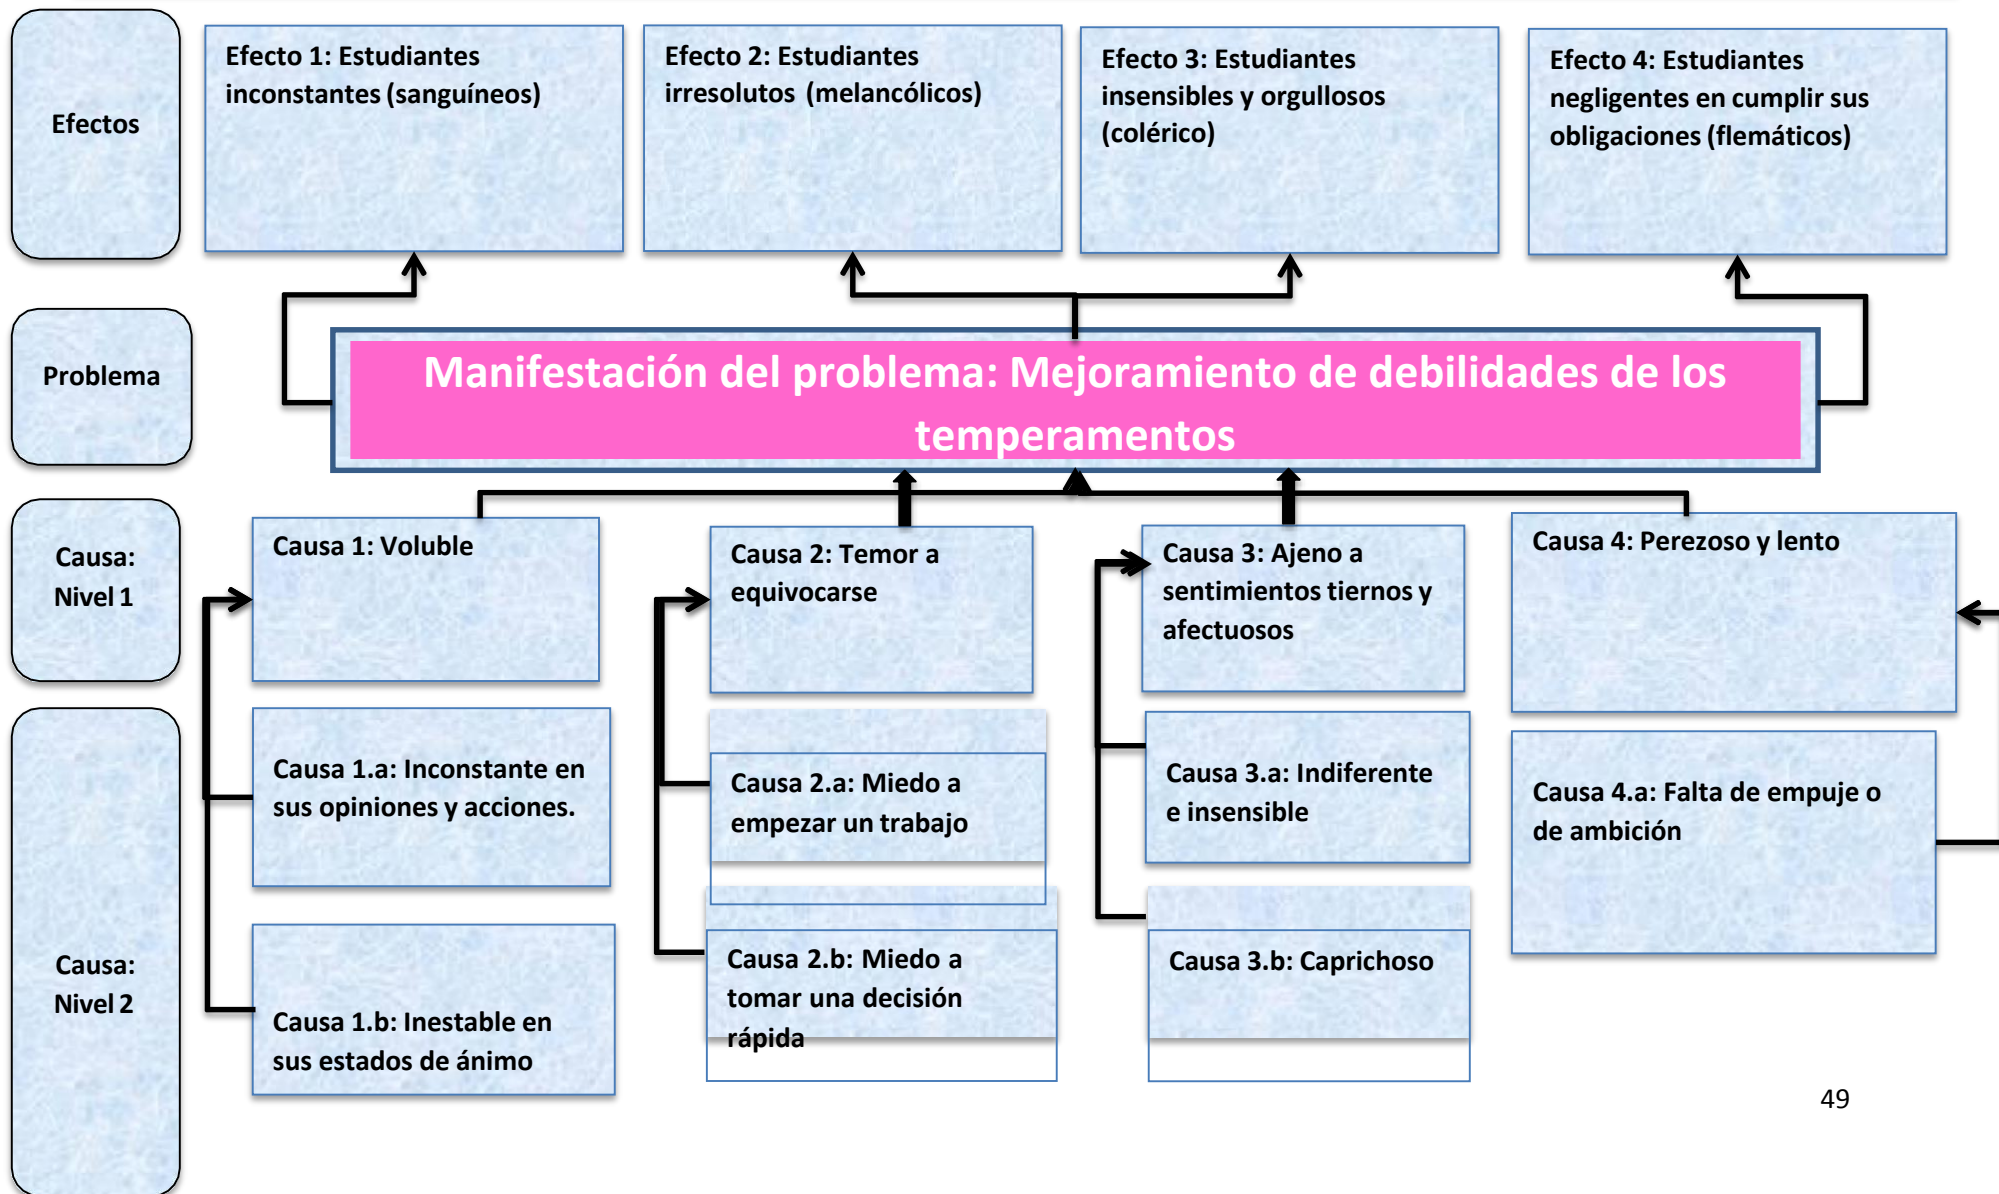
Efectos

Efecto 1: Estudiantes inconstantes (sanguíneos)

Efecto 2: Estudiantes irresolutos (melancólicos)

Efecto 3: Estudiantes insensibles y orgullosos (colérico)

Efecto 4: Estudiantes negligentes en cumplir sus obligaciones (flemáticos)

Problema

Manifestación del problema: Mejoramiento de debilidades de los temperamentos

Causa: Nivel 1

Causa 1: Voluble

Causa 2: Temor a equivocarse

Causa 3: Ajeno a sentimientos tiernos y afectuosos

Causa 4: Perezoso y lento

Causa: Nivel 2

Causa 1.a: Inconstante en sus opiniones y acciones.

Causa 2.a: Miedo a empezar un trabajo

Causa 3.a: Indiferente e insensible

Causa 4.a: Falta de empuje o de ambición

Causa 1.b: Inestable en sus estados de ánimo

Causa 2.b: Miedo a tomar una decisión rápida

Causa 3.b: Caprichoso

49